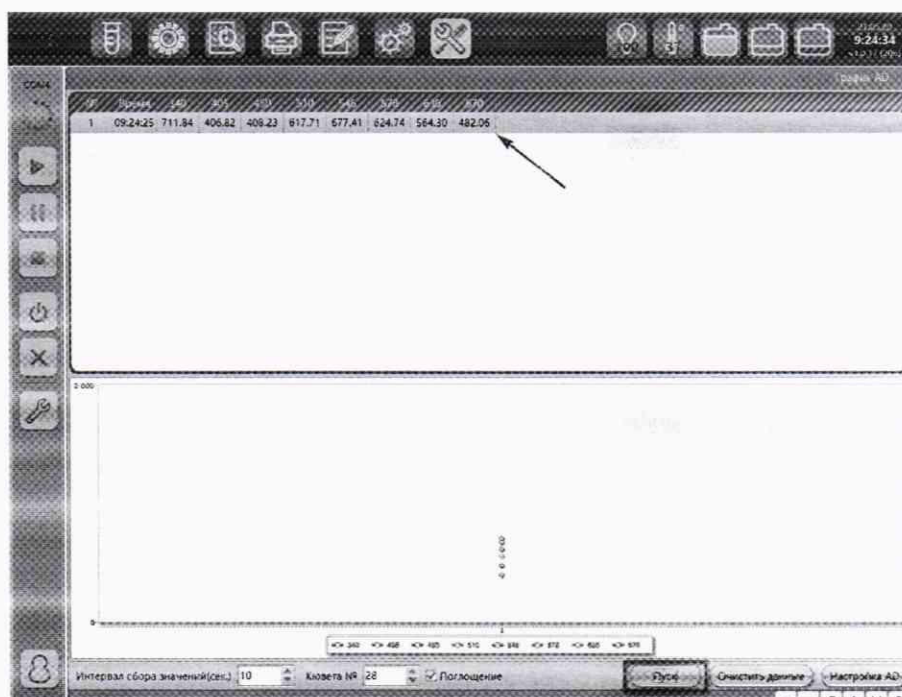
9:24:34

COM4

График AD

| № | Время | 340 | 405 | 450 | 510 | 546 | 578 | 630 | 670 |
|---|---|---|---|---|---|---|---|---|---|
| 1 | 09:24:25 | 711.84 | 406.82 | 409.23 | 617.71 | 677.41 | 624.74 | 564.30 | 482.06 |

Интервал сбора значений(сек.) 10 Кювета № 28 Поглощение

Пуск Очистить данные Настройка AD